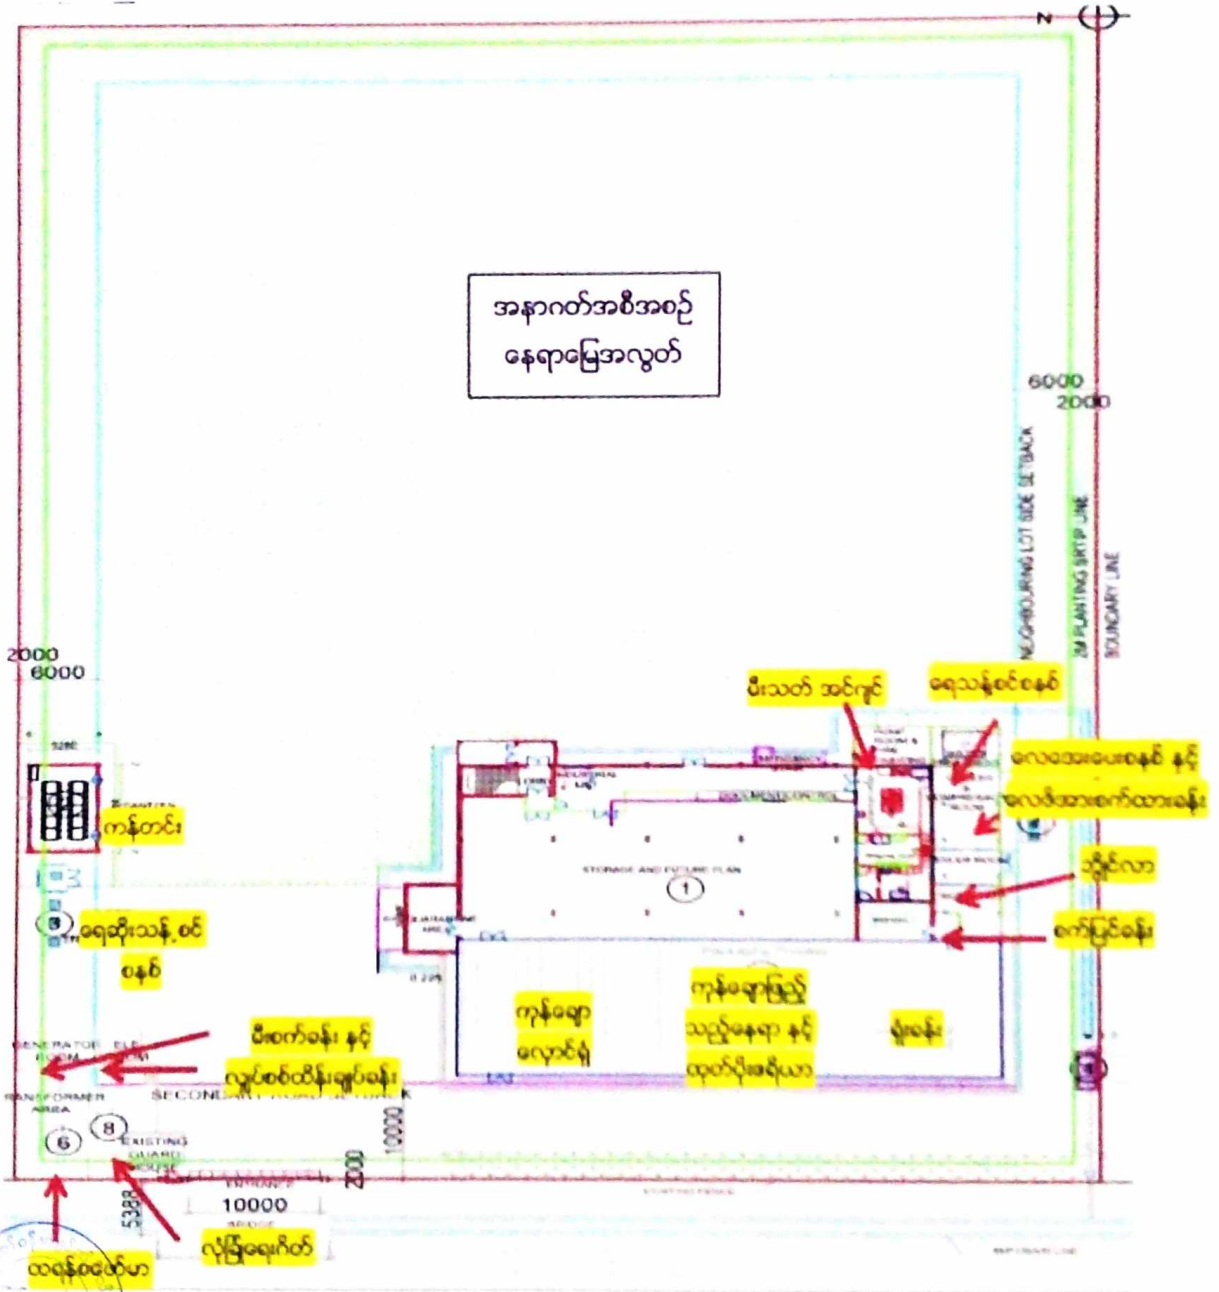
N

အနာဂတ်အစီအစဉ်
နေရာမြေအလွတ်

6000
2000

NEIGHBOURING LOT SIDE SETBACK
2M PLANTING STRIP LINE
BOUNDARY LINE

2000
6000

ပိုးသတ် အခန်း

ရေသန့်စင်စနစ်

လေဖိအားပေးစနစ် နှင့်
လေဖိအားစက်ထားခန်း

ဘွိုင်လာ

ကင်တင်း

STORAGE AND FUTURE PLAN
1

ဆေးပြင်ခန်း

ရေဆိုးသန့်စင်
စနစ်

ကုန်ချော
လှောင်ရုံ

ကုန်ချောဖြည့်
သည့်နေရာ နှင့်
ထုတ်ပိုးစရိယာ

ရုံးခန်း

မီးစက်ခန်း နှင့်
လျှပ်စစ်ထိန်းချုပ်ခန်း

GENERATOR ELE ROOM
TRANSFORMER AREA
6
8
EXISTING GUARD HOUSE
SECONDARY
10000
2000
10000
5388

လုံခြုံရေးဂိတ်

ထရန်စဖော်မာ